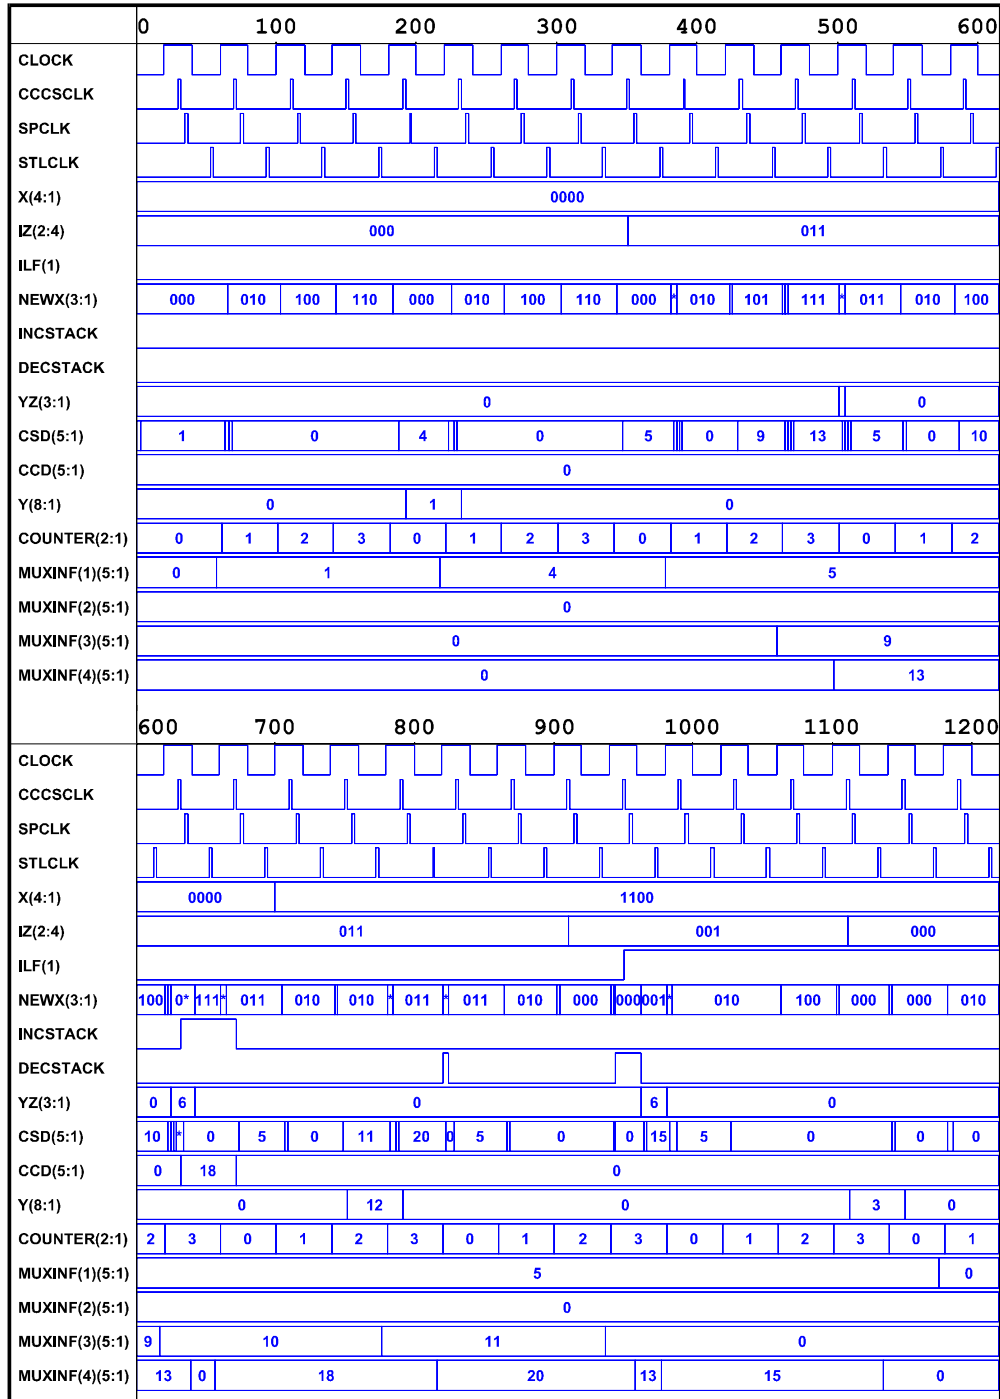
| | 0 100 200 300 400 500 600 |
|---|---|
| CLOCK | |
| CCCSCLK | |
| SPCLK | |
| STLCLK | |
| X(4:1) | 0000 |
| IZ(2:4) | 000 011 |
| ILF(1) | |
| NEWX(3:1) | 000 010 100 110 000 010 100 110 000 * 010 101 111 * 011 010 100 |
| INCSTACK | |
| DECSTACK | |
| YZ(3:1) | 0 0 |
| CSD(5:1) | 1 0 4 0 5 0 9 13 5 0 10 |
| CCD(5:1) | 0 |
| Y(8:1) | 0 1 0 |
| COUNTER(2:1) | 0 1 2 3 0 1 2 3 0 1 2 3 0 1 2 |
| MUXINF(1)(5:1) | 0 1 4 5 |
| MUXINF(2)(5:1) | 0 |
| MUXINF(3)(5:1) | 0 9 |
| MUXINF(4)(5:1) | 0 13 |

| | 600 700 800 900 1000 1100 1200 |
|---|---|
| CLOCK | |
| CCCSCLK | |
| SPCLK | |
| STLCLK | |
| X(4:1) | 0000 1100 |
| IZ(2:4) | 011 001 000 |
| ILF(1) | |
| NEWX(3:1) | 100 0* 111 * 011 010 010 * 011 * 011 010 000 000 001 * 010 100 000 000 010 |
| INCSTACK | |
| DECSTACK | |
| YZ(3:1) | 0 6 0 6 0 |
| CSD(5:1) | 10 * 0 5 0 11 20 0 5 0 0 15 5 0 0 0 |
| CCD(5:1) | 0 18 0 |
| Y(8:1) | 0 12 0 3 0 |
| COUNTER(2:1) | 2 3 0 1 2 3 0 1 2 3 0 1 2 3 0 1 |
| MUXINF(1)(5:1) | 5 0 |
| MUXINF(2)(5:1) | 0 |
| MUXINF(3)(5:1) | 9 10 11 0 |
| MUXINF(4)(5:1) | 13 0 18 20 13 15 0 |